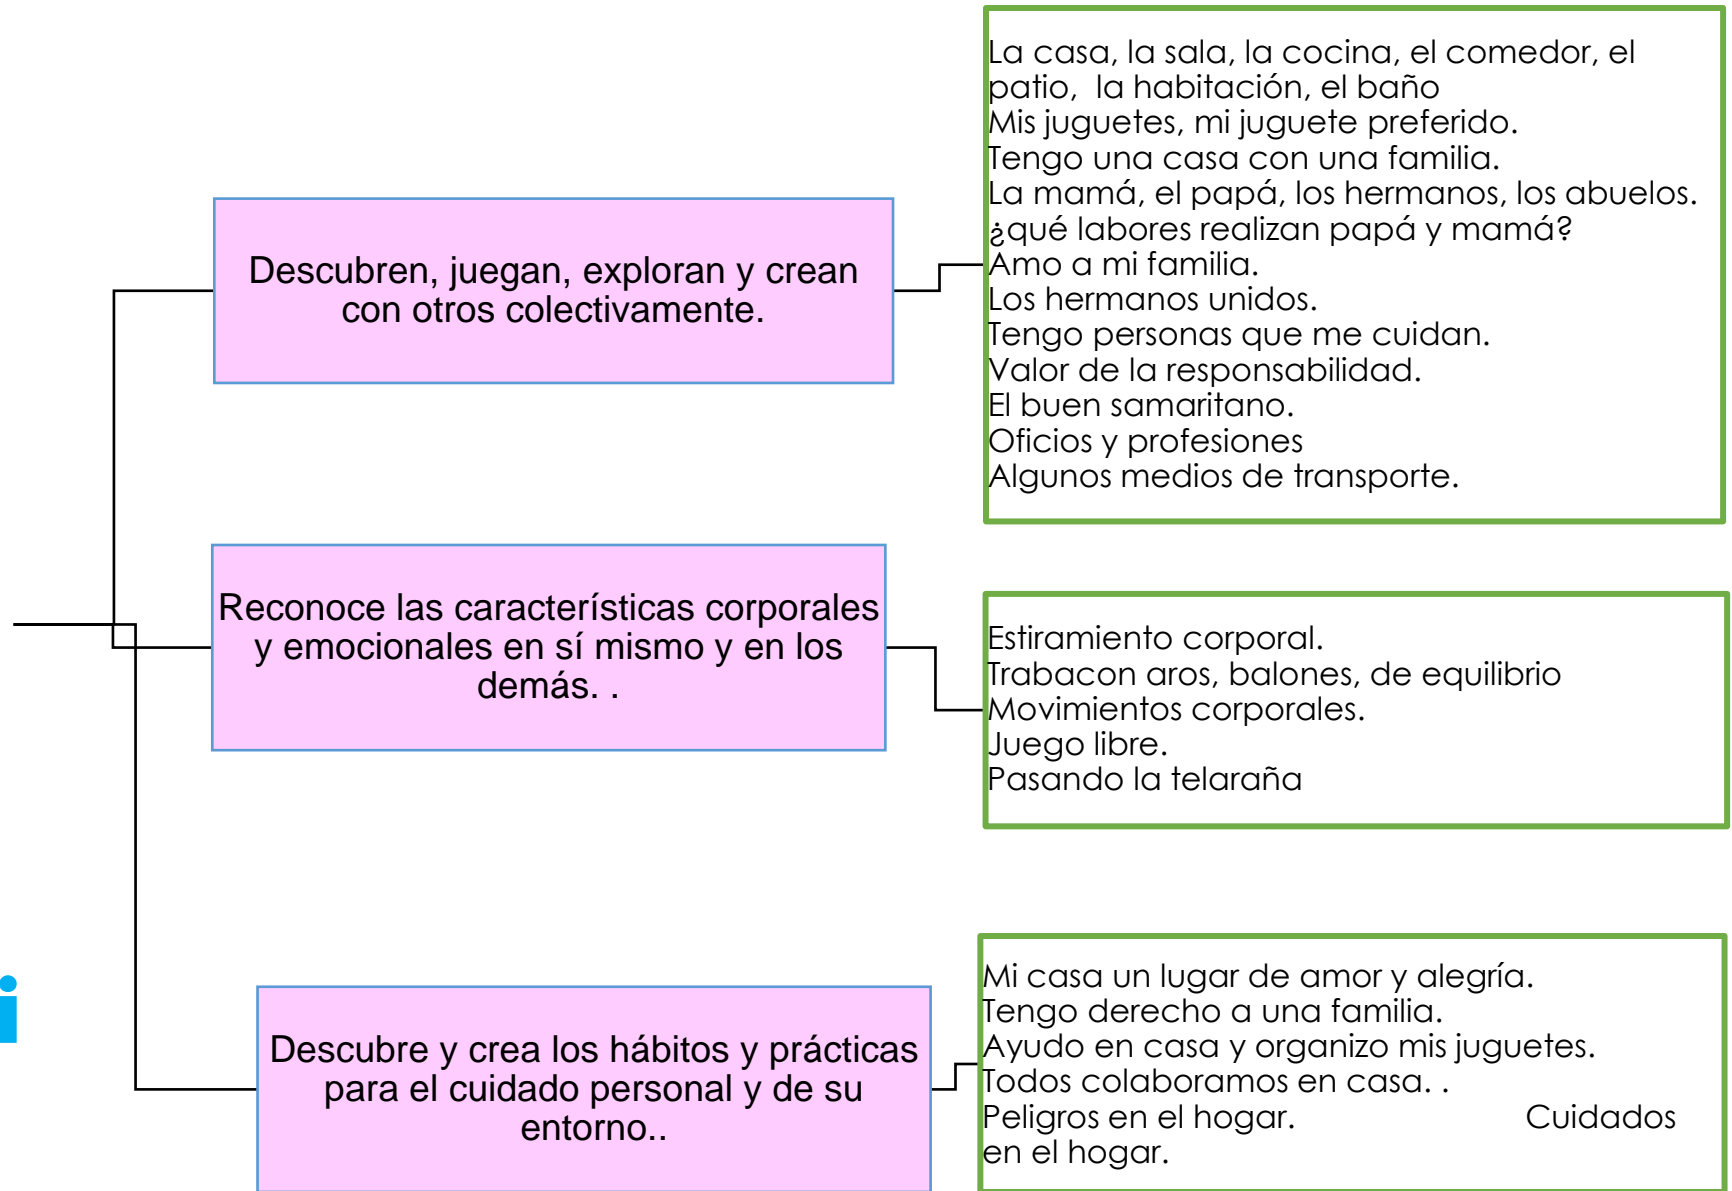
Descubren, juegan, exploran y crean con otros colectivamente.

La casa, la sala, la cocina, el comedor, el patio, la habitación, el baño
Mis juguetes, mi juguete preferido.
Tengo una casa con una familia.
La mamá, el papá, los hermanos, los abuelos.
¿qué labores realizan papá y mamá?
Amo a mi familia.
Los hermanos unidos.
Tengo personas que me cuidan.
Valor de la responsabilidad.
El buen samaritano.
Oficios y profesiones
Algunos medios de transporte.

Reconoce las características corporales y emocionales en sí mismo y en los demás. .

Estiramiento corporal.
Trabacon aros, balones, de equilibrio
Movimientos corporales.
Juego libre.
Pasando la telaraña

Descubre y crea los hábitos y prácticas para el cuidado personal y de su entorno..

Mi casa un lugar de amor y alegría.
Tengo derecho a una familia.
Ayudo en casa y organizo mis juguetes.
Todos colaboramos en casa. .
Peligros en el hogar. Cuidados en el hogar.